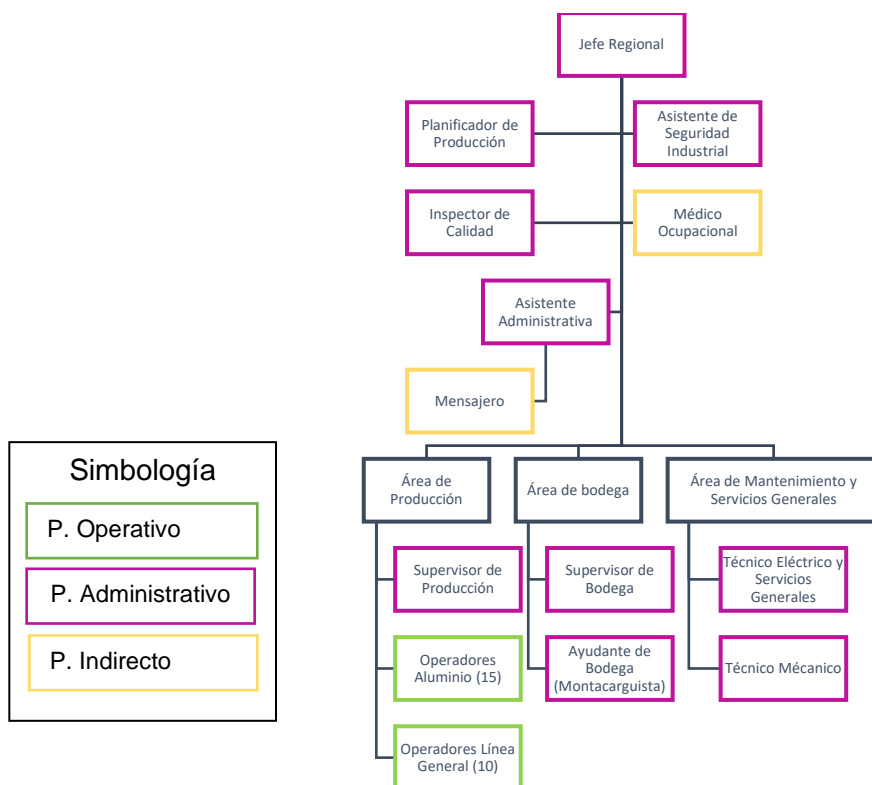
Jefe Regional

Planificador de Producción

Asistente de Seguridad Industrial

Inspector de Calidad

Médico Ocupacional

Asistente Administrativa

Mensajero

Simbología

P. Operativo

P. Administrativo

P. Indirecto

Área de Producción

Área de bodega

Área de Mantenimiento y Servicios Generales

Supervisor de Producción

Supervisor de Bodega

Técnico Eléctrico y Servicios Generales

Operadores Aluminio (15)

Ayudante de Bodega (Montacarguista)

Técnico Mécanico

Operadores Línea General (10)